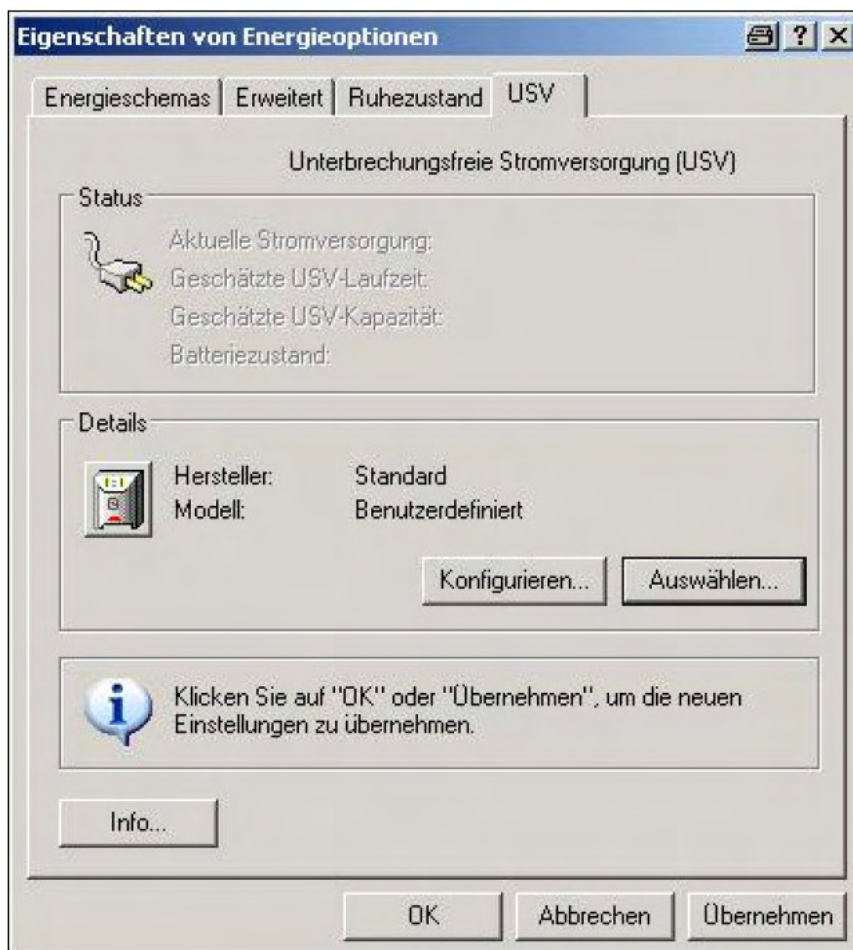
Eigenschaften von Energieoptionen

? ×

Energieschemas | Erweitert | Ruhezustand | USV

Unterbrechungsfreie Stromversorgung (USV)

Status

Aktuelle Stromversorgung:
Geschätzte USV-Laufzeit:
Geschätzte USV-Kapazität:
Batteriezustand:

Details

Hersteller: Standard
Modell: Benutzerdefiniert

Konfigurieren... Auswählen...

Klicken Sie auf "OK" oder "Übernehmen", um die neuen Einstellungen zu übernehmen.

Info...

OK Abbrechen Übernehmen